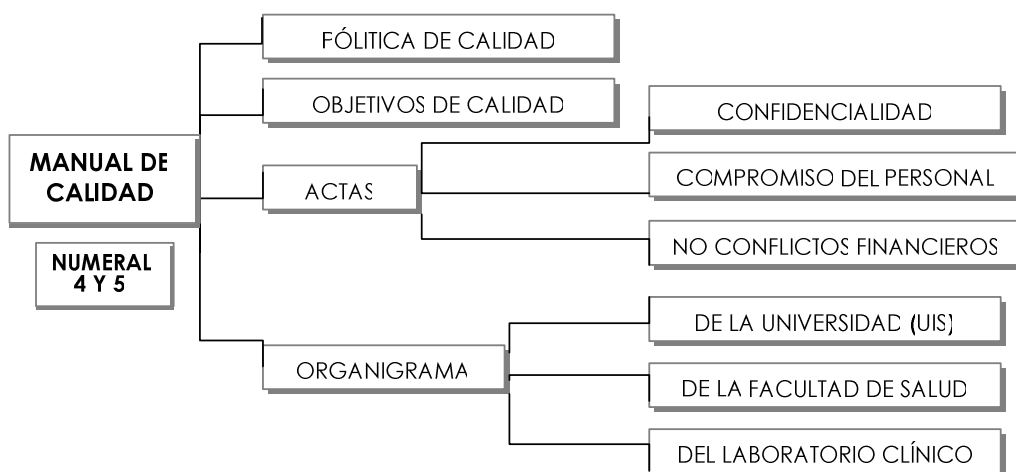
MANUAL DE CALIDAD

NUMERAL 4 Y 5

FÓLITICA DE CALIDAD

OBJETIVOS DE CALIDAD

ACTAS

CONFIDENCIALIDAD

COMPROMISO DEL PERSONAL

NO CONFLICTOS FINANCIEROS

ORGANIGRAMA

DE LA UNIVERSIDAD (UIS)

DE LA FACULTAD DE SALUD

DEL LABORATORIO CLÍNICO